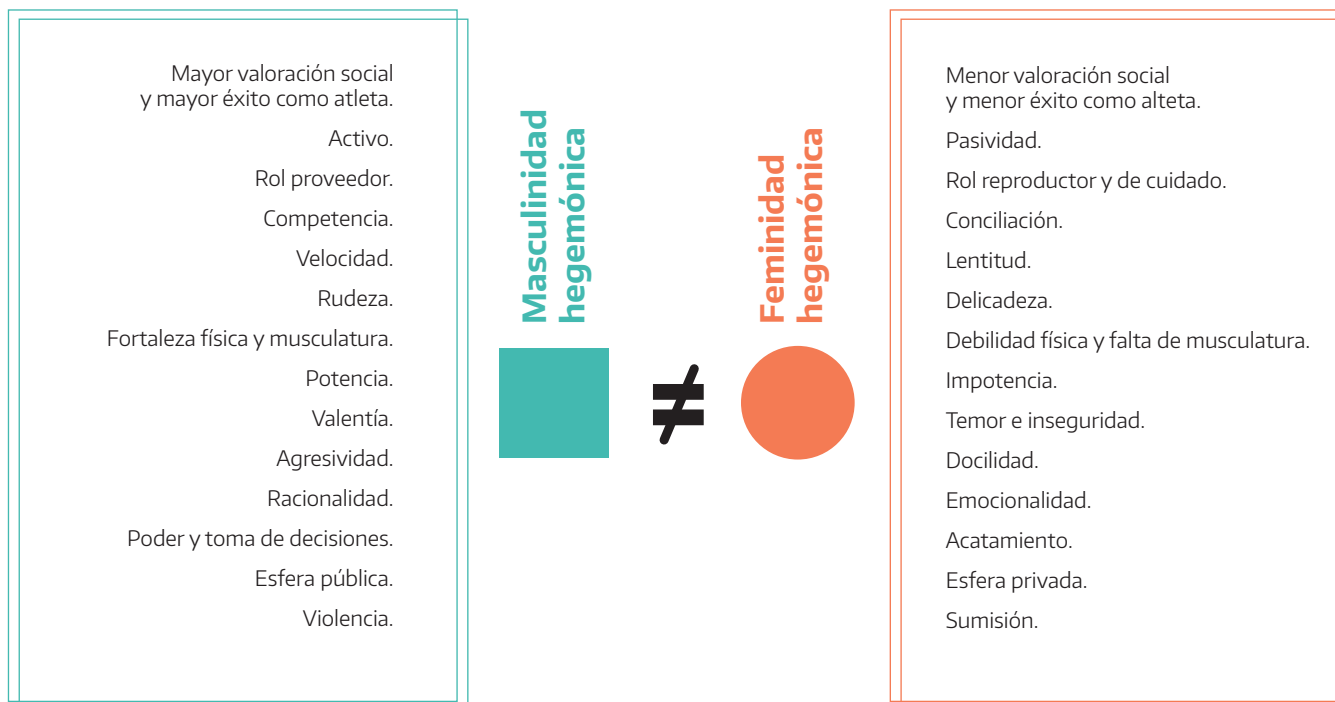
Mayor valoración social y mayor éxito como atleta.

Activo.

Rol proveedor.

Competencia.

Velocidad.

Rudeza.

Fortaleza física y musculatura.

Potencia.

Valentía.

Agresividad.

Racionalidad.

Poder y toma de decisiones.

Esfera pública.

Violencia.

Masculinidad hegemónica

$\neq$

Feminidad hegemónica

Menor valoración social y menor éxito como alteta.

Pasividad.

Rol reproductor y de cuidado.

Conciliación.

Lentitud.

Delicadeza.

Debilidad física y falta de musculatura.

Impotencia.

Temor e inseguridad.

Docilidad.

Emocionalidad.

Acatamiento.

Esfera privada.

Sumisión.